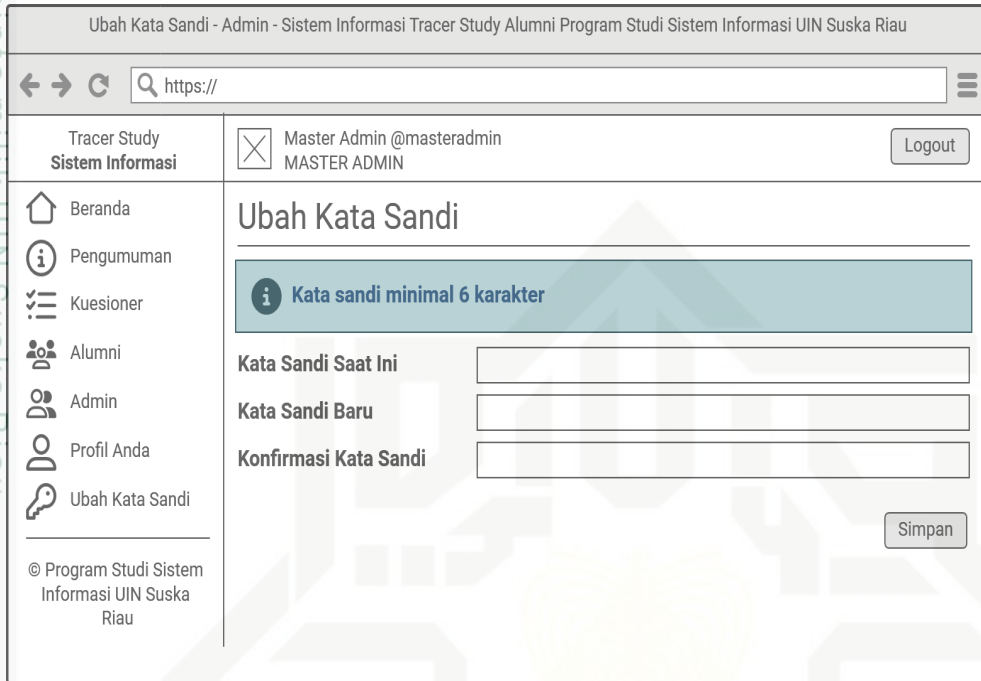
Ubah Kata Sandi - Admin - Sistem Informasi Tracer Study Alumni Program Studi Sistem Informasi UIN Suska Riau

https://

Tracer Study
Sistem Informasi

Master Admin @masteradmin
MASTER ADMIN

Logout

Beranda

Pengumuman

Kuesioner

Alumni

Admin

Profil Anda

Ubah Kata Sandi

© Program Studi Sistem Informasi UIN Suska Riau

Ubah Kata Sandi

Kata sandi minimal 6 karakter

Kata Sandi Saat Ini

Kata Sandi Baru

Konfirmasi Kata Sandi

Simpan